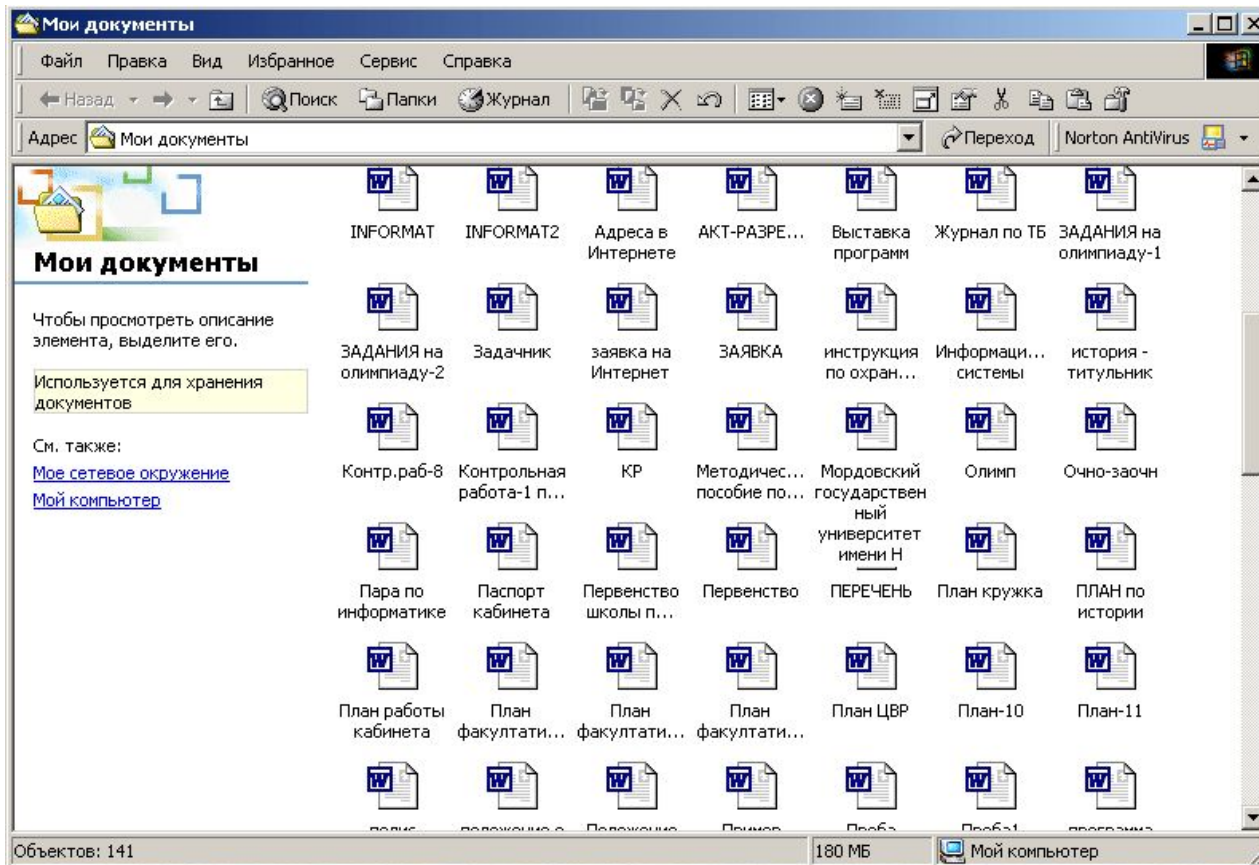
Мои документы

Файл Правка Вид Избранное Сервис Справка

Назад Поиск Папки Журнал

Адрес Мои документы Переход Norton AntiVirus

Мои документы

Чтобы просмотреть описание элемента, выделите его.

Используется для хранения документов

См. также:
Мое сетевое окружение
Мой компьютер

INFORMAT
INFORMAT2
Адреса в Интернете
АКТ-РАЗРЕ...
Выставка программ
Журнал по ТБ
ЗАДАНИЯ на олимпиаду-1
ЗАДАНИЯ на олимпиаду-2
Задачник
заявка на Интернет
ЗАЯВКА
инструкция по охран...
Информаци... системы
история - титульник
Контр.раб-8
Контрольная работа-1 п...
КР
Методичес... пособие по...
Мордовский государственный университет имени Н
Олимп
Очно-заочн
Пара по информатике
Паспорт кабинета
Первенство школы п...
Первенство
ПЕРЕЧЕНЬ
План кружка
ПЛАН по истории
План работы кабинета
План факултати...
План факултати...
План факултати...
План ЦВР
План-10
План-11
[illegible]
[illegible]
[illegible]
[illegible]
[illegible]
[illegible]
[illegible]

Объектов: 141
180 МБ
Мой компьютер